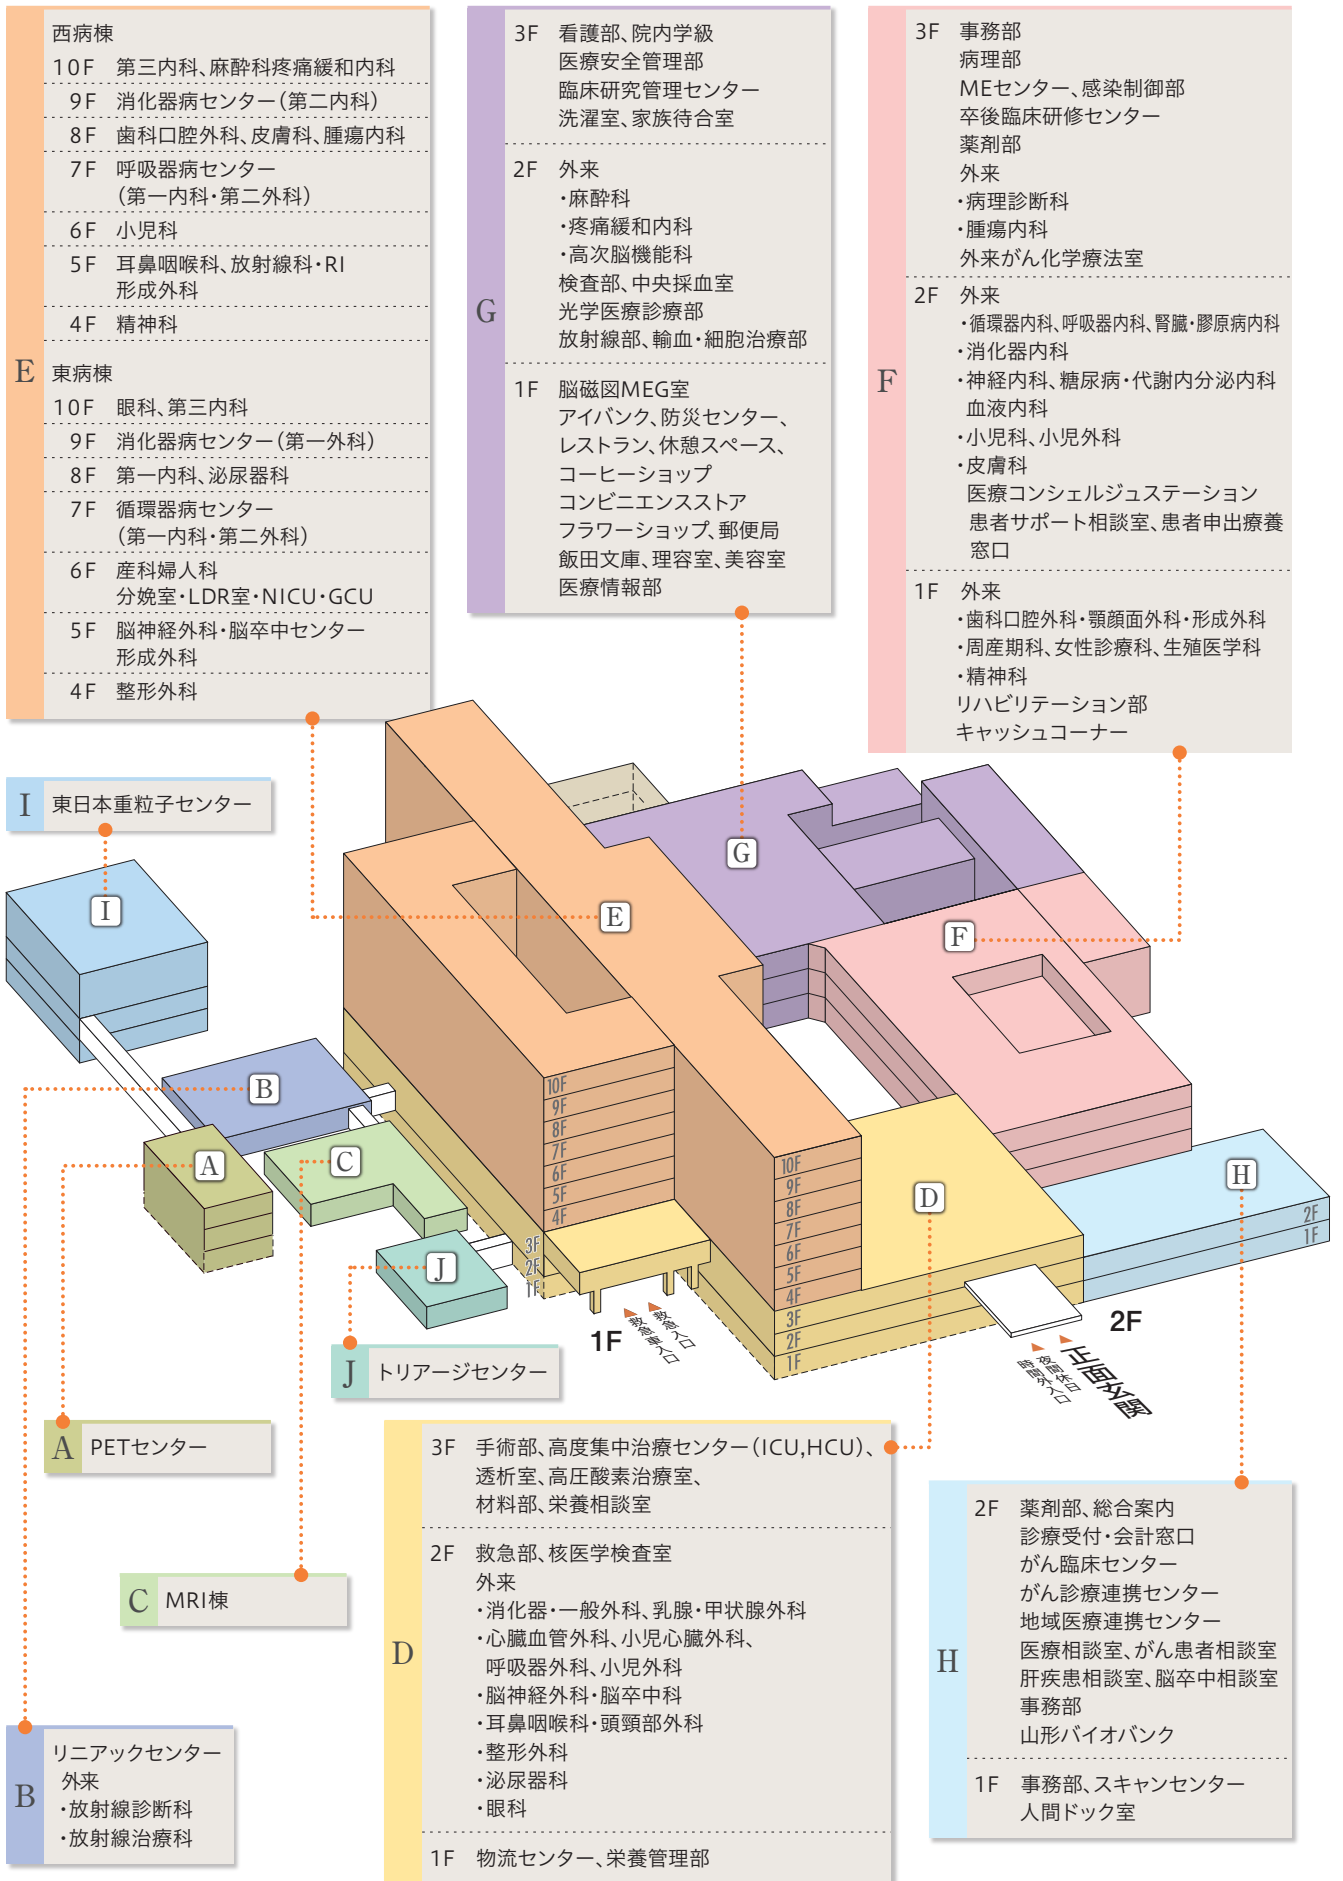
E
西病棟
10F 第三内科、麻酔科疼痛緩和内科
9F 消化器病センター（第二内科）
8F 歯科口腔外科、皮膚科、腫瘍内科
7F 呼吸器病センター（第一内科・第二外科）
6F 小児科
5F 耳鼻咽喉科、放射線科・RI 形成外科
4F 精神科
東病棟
10F 眼科、第三内科
9F 消化器病センター（第一外科）
8F 第一内科、泌尿器科
7F 循環器病センター（第一内科・第二外科）
6F 産科婦人科 分娩室・LDR室・NICU・GCU
5F 脳神経外科・脳卒中センター 形成外科
4F 整形外科

G
3F 看護部、院内学級 医療安全管理部 臨床研究管理センター 洗濯室、家族待合室
2F 外来 ・麻酔科 ・疼痛緩和内科 ・高次脳機能科 検査部、中央採血室 光学医療診療部 放射線部、輸血・細胞治療部
1F 脳磁図MEG室 アイバンク、防災センター、レストラン、休憩スペース、コーヒーショップ コンビニエンスストア フラワーショップ、郵便局 飯田文庫、理容室、美容室 医療情報部

F
3F 事務部 病理部 MEセンター、感染制御部 卒後臨床研修センター 薬剤部 外来 ・病理診断科 ・腫瘍内科 外来がん化学療法室
2F 外来 ・循環器内科、呼吸器内科、腎臓・膠原病内科 ・消化器内科 ・神経内科、糖尿病・代謝内分泌内科 血液内科 ・小児科、小児外科 ・皮膚科 医療コンシェルジュステーション 患者サポート相談室、患者申出療養窓口
1F 外来 ・歯科口腔外科・顎顔面外科・形成外科 ・周産期科、女性診療科、生殖医学科 ・精神科 リハビリテーション部 キャッシュコーナー

I 東日本重粒子センター

I
G
E
F
B
A
C
J
D
H
10F 9F 8F 7F 6F 5F 4F 3F 2F 1F
10F 9F 8F 7F 6F 5F 4F 3F 2F 1F
2F 1F
1F
救急入口
救急車入口
2F
正面玄関
夜間休日時間外入口

J トリアージセンター

A PETセンター

C MRI棟

D
3F 手術部、高度集中治療センター（ICU,HCU）、透析室、高圧酸素治療室、材料部、栄養相談室
2F 救急部、核医学検査室 外来 ・消化器・一般外科、乳腺・甲状腺外科 ・心臓血管外科、小児心臓外科、呼吸器外科、小児外科 ・脳神経外科・脳卒中科 ・耳鼻咽喉科・頭頸部外科 ・整形外科 ・泌尿器科 ・眼科
1F 物流センター、栄養管理部

H
2F 薬剤部、総合案内 診療受付・会計窓口 がん臨床センター がん診療連携センター 地域医療連携センター 医療相談室、がん患者相談室 肝疾患相談室、脳卒中相談室 事務部 山形バイオバンク
1F 事務部、スキャンセンター 人間ドック室

B
リニアックセンター
外来
・放射線診断科
・放射線治療科